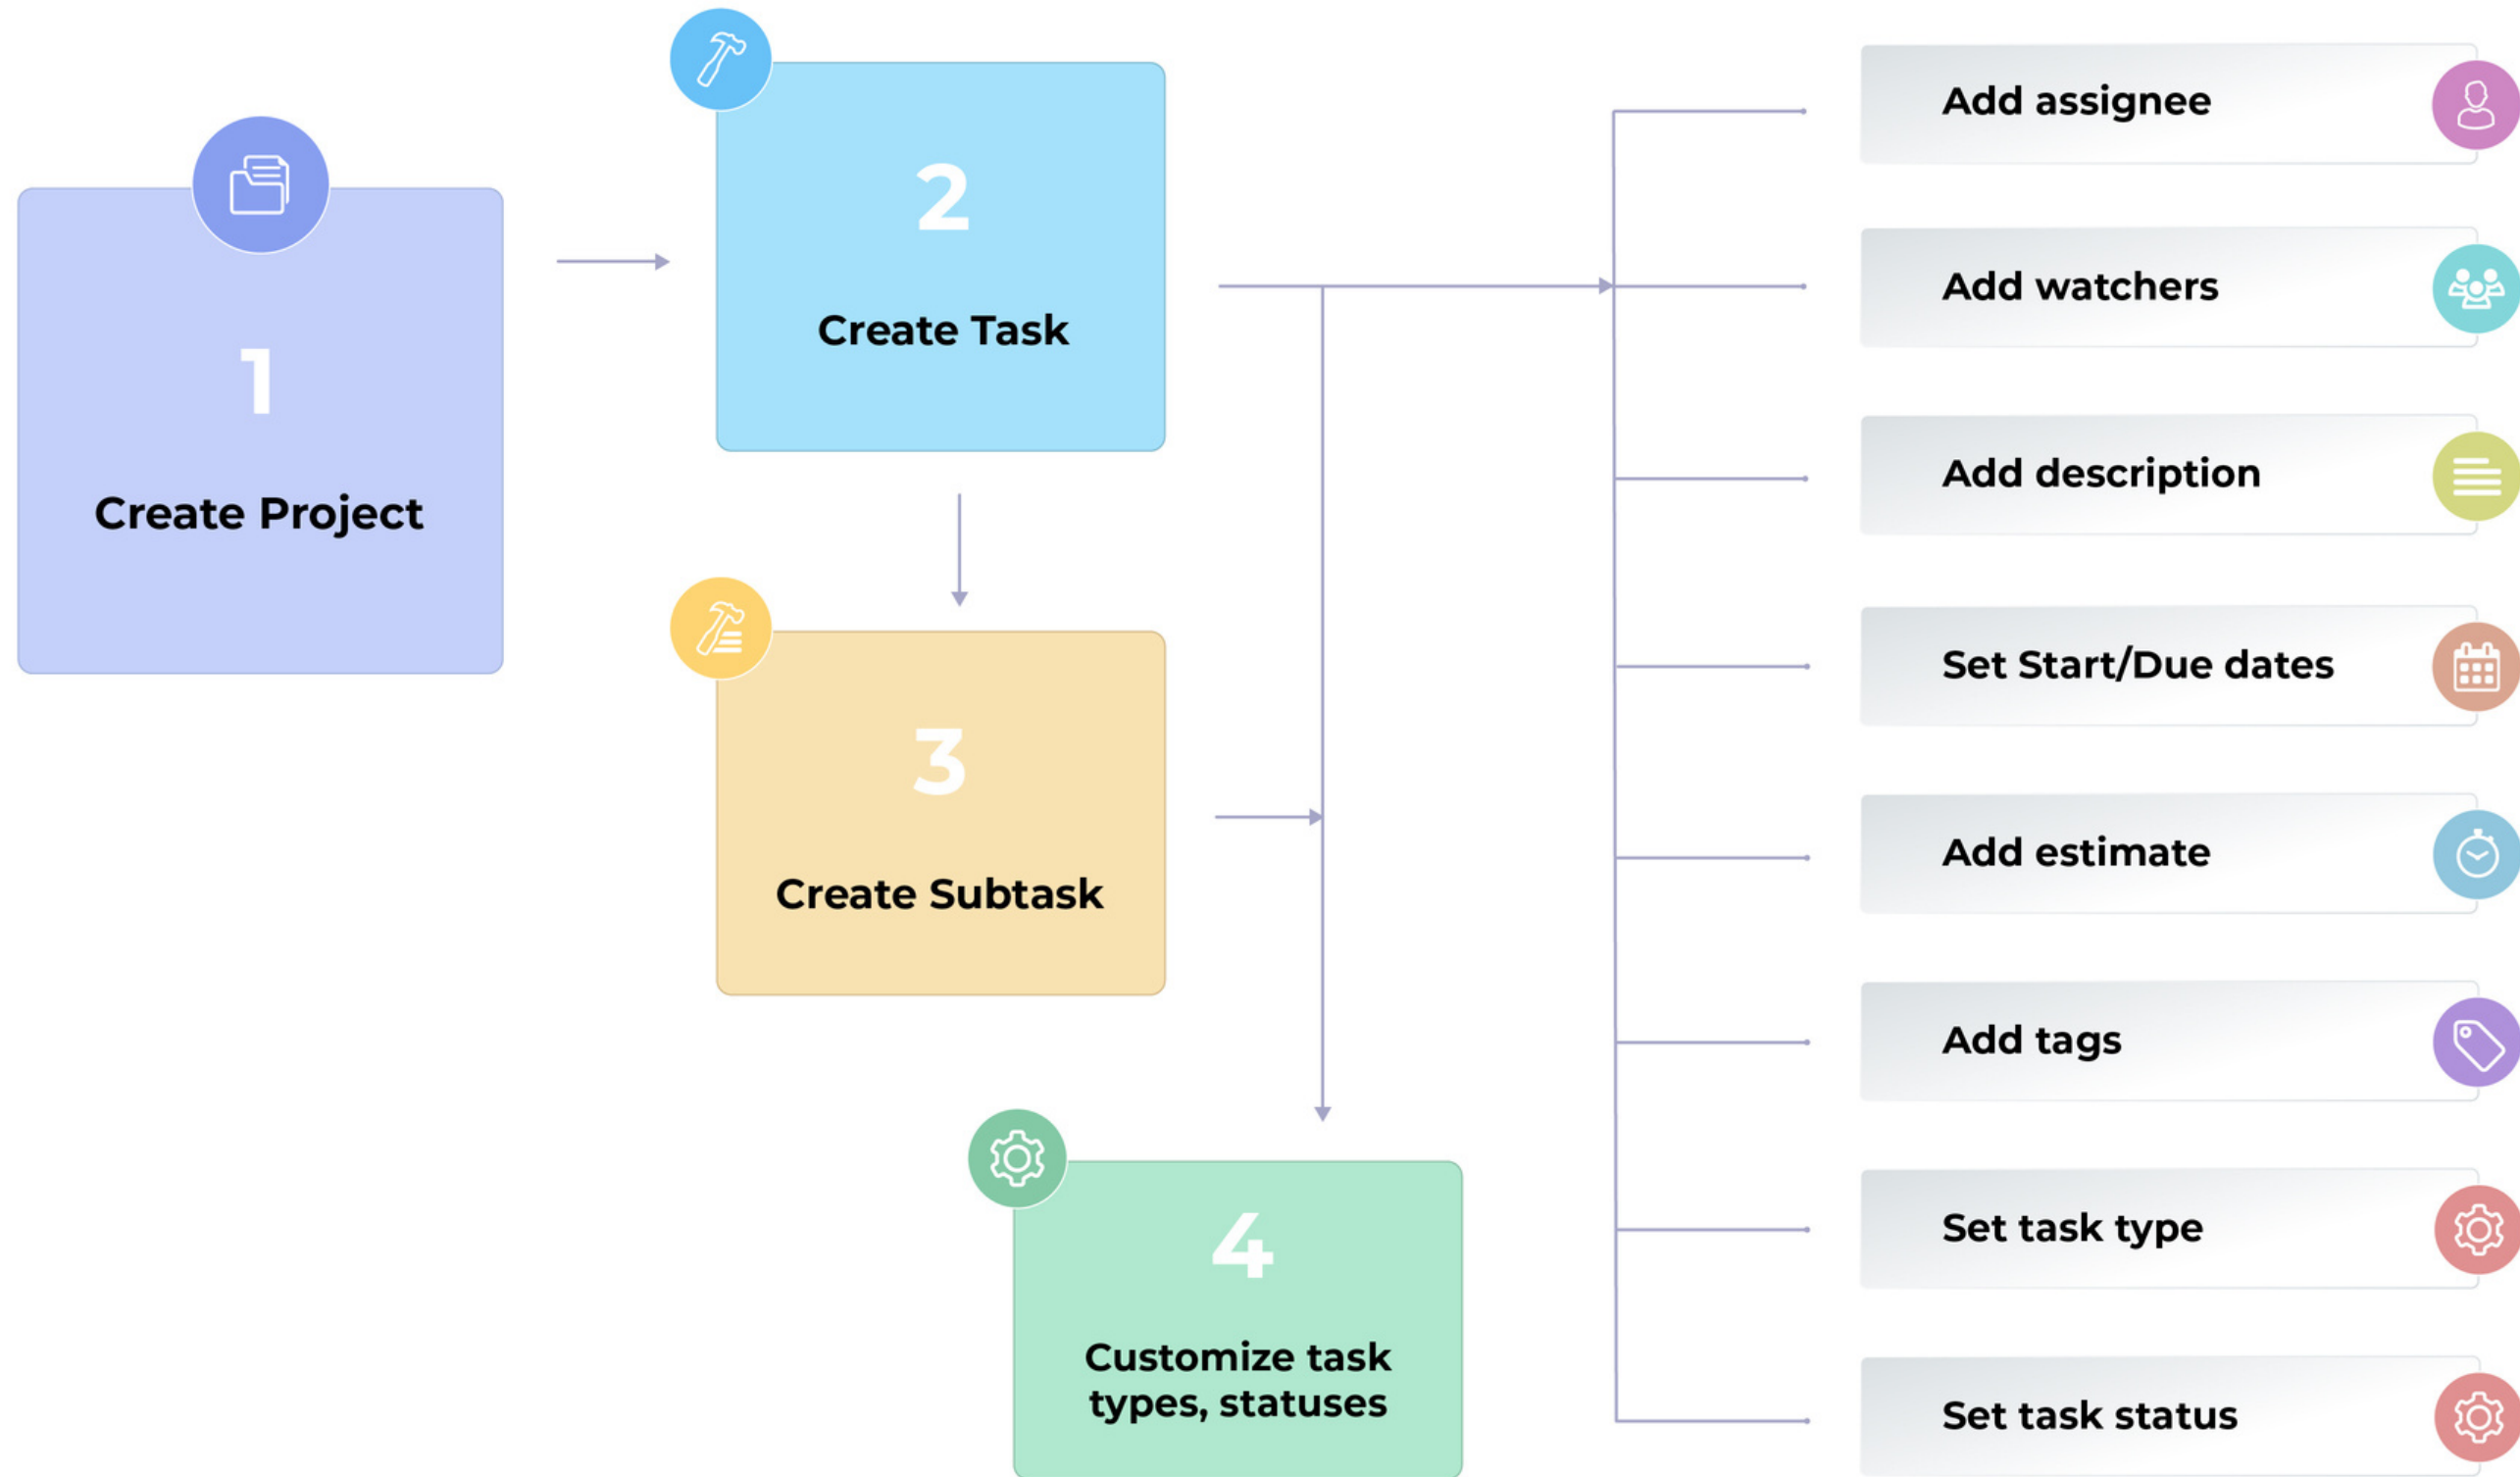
1
Create Project

2
Create Task

3
Create Subtask

4
Customize task types, statuses

Add assignee

Add watchers

Add description

Set Start/Due dates

Add estimate

Add tags

Set task type

Set task status